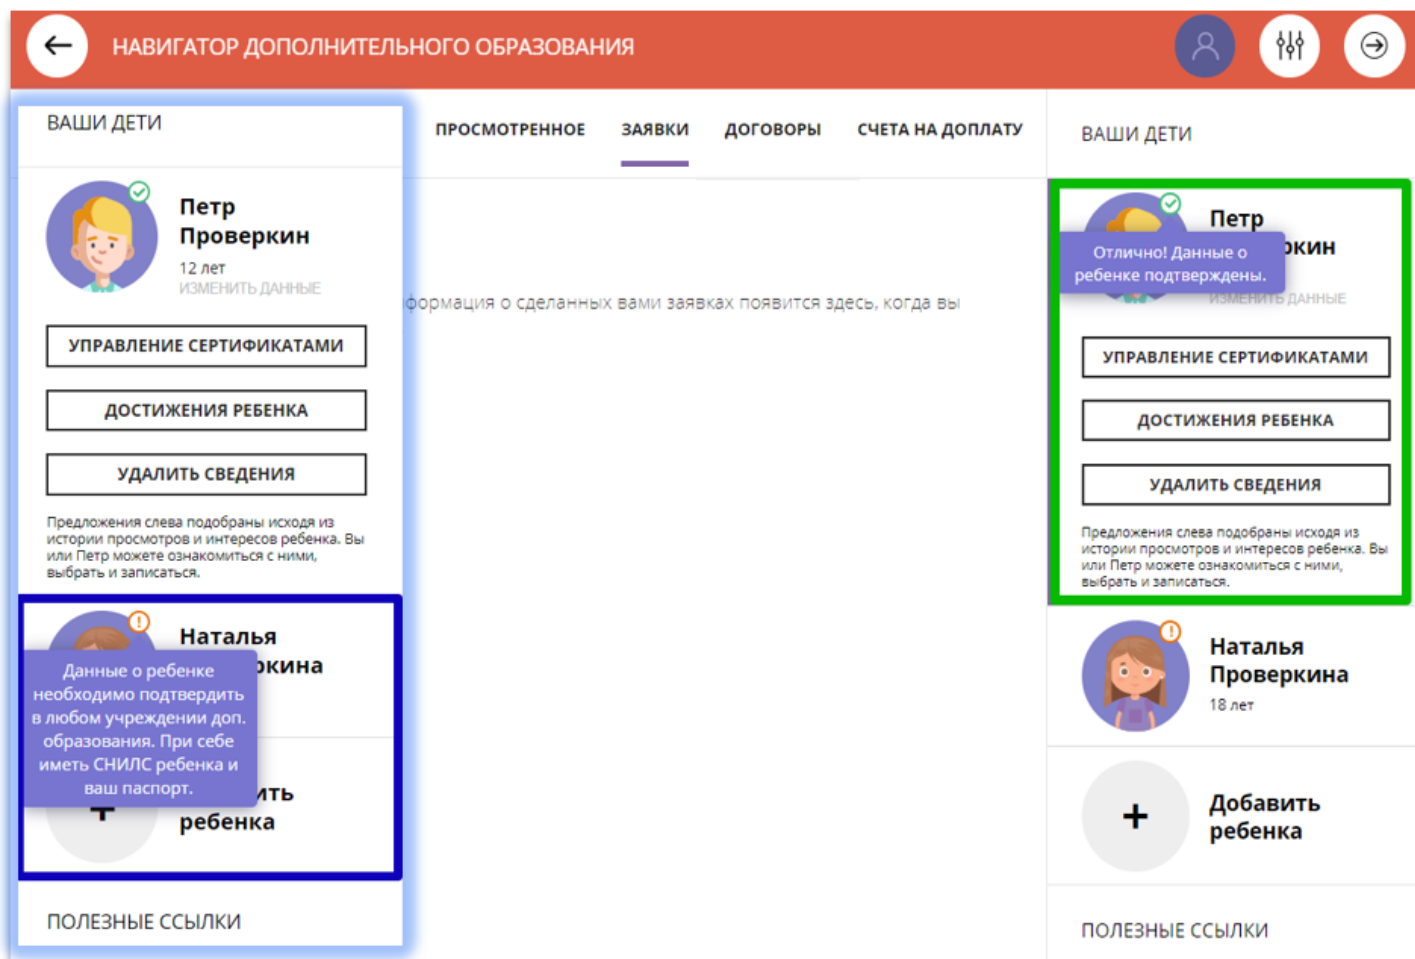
НАВИГАТОР ДОПОЛНИТЕЛЬНОГО ОБРАЗОВАНИЯ

ВАШИ ДЕТИ

Петр Проверкин

12 лет

ИЗМЕНИТЬ ДАННЫЕ

УПРАВЛЕНИЕ СЕРТИФИКАТАМИ

ДОСТИЖЕНИЯ РЕБЕНКА

УДАЛИТЬ СВЕДЕНИЯ

Предложения слева подобраны исходя из истории просмотров и интересов ребенка. Вы или Петр можете ознакомиться с ними, выбрать и записаться.

Наталья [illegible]кина

Данные о ребенке необходимо подтвердить в любом учреждении доп. образования. При себе иметь СНИЛС ребенка и ваш паспорт.

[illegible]ить ребенка

ПОЛЕЗНЫЕ ССЫЛКИ

ПРОСМОТРЕННОЕ ЗАЯВКИ ДОГОВОРЫ СЧЕТА НА ДОПЛАТУ

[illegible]формация о сделанных вами заявках появится здесь, когда вы

ВАШИ ДЕТИ

Петр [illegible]кин

Отлично! Данные о ребенке подтверждены.

ИЗМЕНИТЬ ДАННЫЕ

УПРАВЛЕНИЕ СЕРТИФИКАТАМИ

ДОСТИЖЕНИЯ РЕБЕНКА

УДАЛИТЬ СВЕДЕНИЯ

Предложения слева подобраны исходя из истории просмотров и интересов ребенка. Вы или Петр можете ознакомиться с ними, выбрать и записаться.

Наталья Проверкина

18 лет

+ Добавить ребенка

ПОЛЕЗНЫЕ ССЫЛКИ